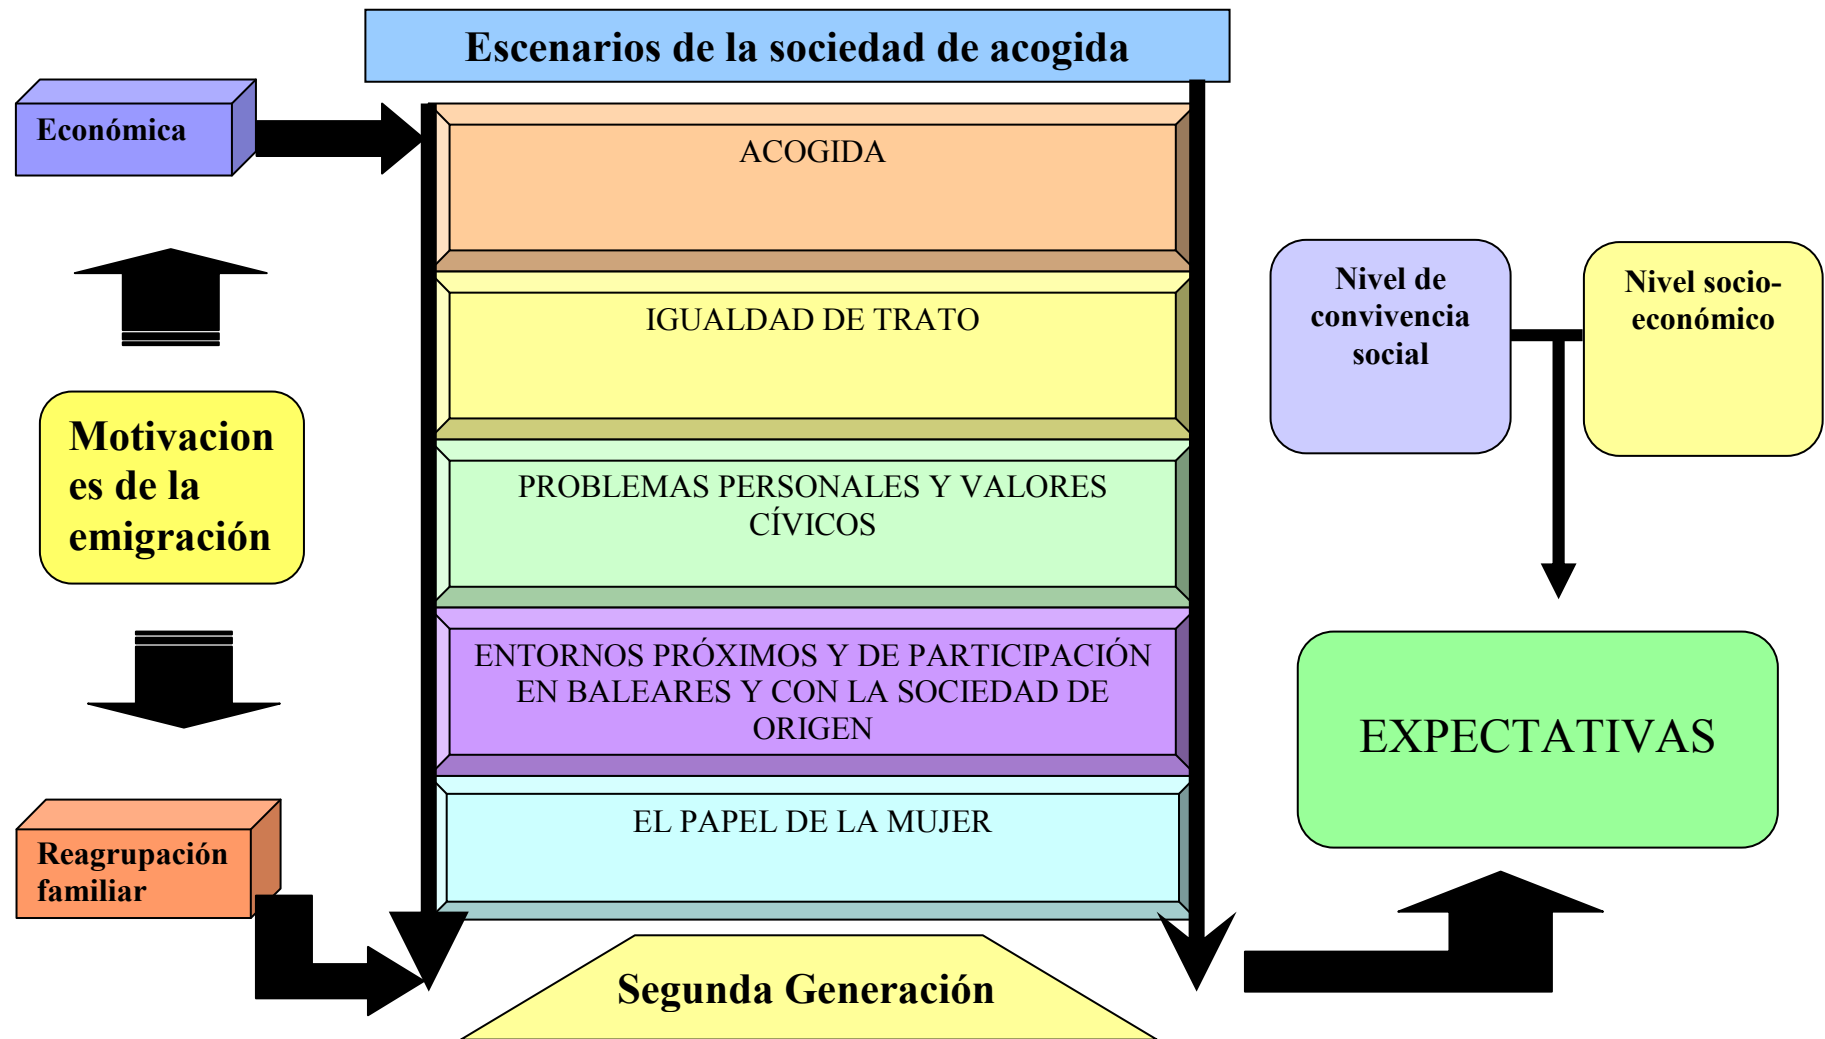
Escenarios de la sociedad de acogida

Económica

Motivaciones de la emigración

Reagrupación familiar

ACOGIDA

IGUALDAD DE TRATO

PROBLEMAS PERSONALES Y VALORES CÍVICOS

ENTORNOS PRÓXIMOS Y DE PARTICIPACIÓN EN BALEARES Y CON LA SOCIEDAD DE ORIGEN

EL PAPEL DE LA MUJER

Segunda Generación

Nivel de convivencia social

Nivel socio-económico

EXPECTATIVAS